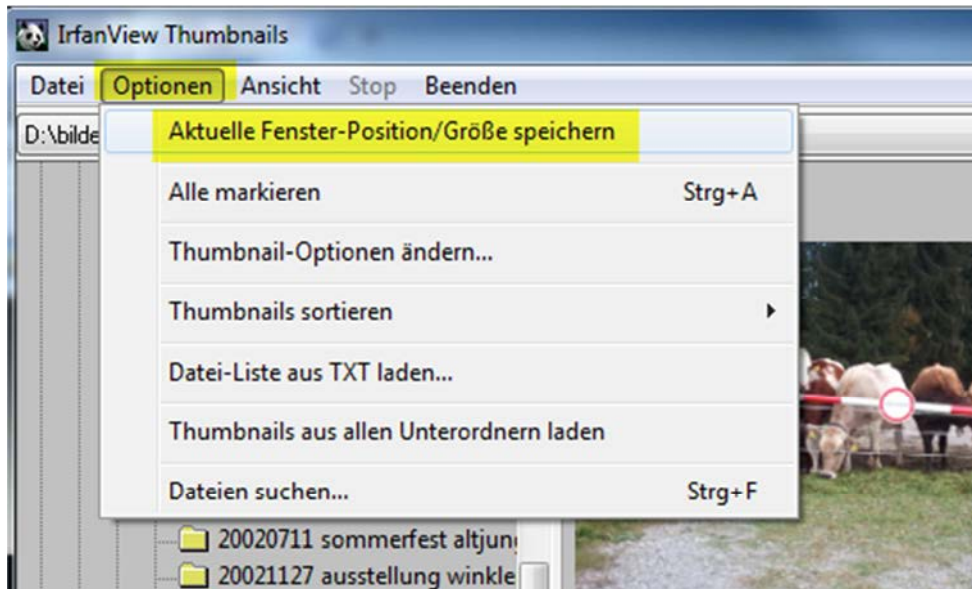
IrfanView Thumbnails

Datei Optionen Ansicht Stop Beenden

D:\bilde

Aktuelle Fenster-Position/Größe speichern

Alle markieren Strg+A

Thumbnail-Optionen ändern...

Thumbnails sortieren

Datei-Liste aus TXT laden...

Thumbnails aus allen Unterordnern laden

Dateien suchen... Strg+F

20020711 sommerfest altjun

20021127 ausstellung winkle